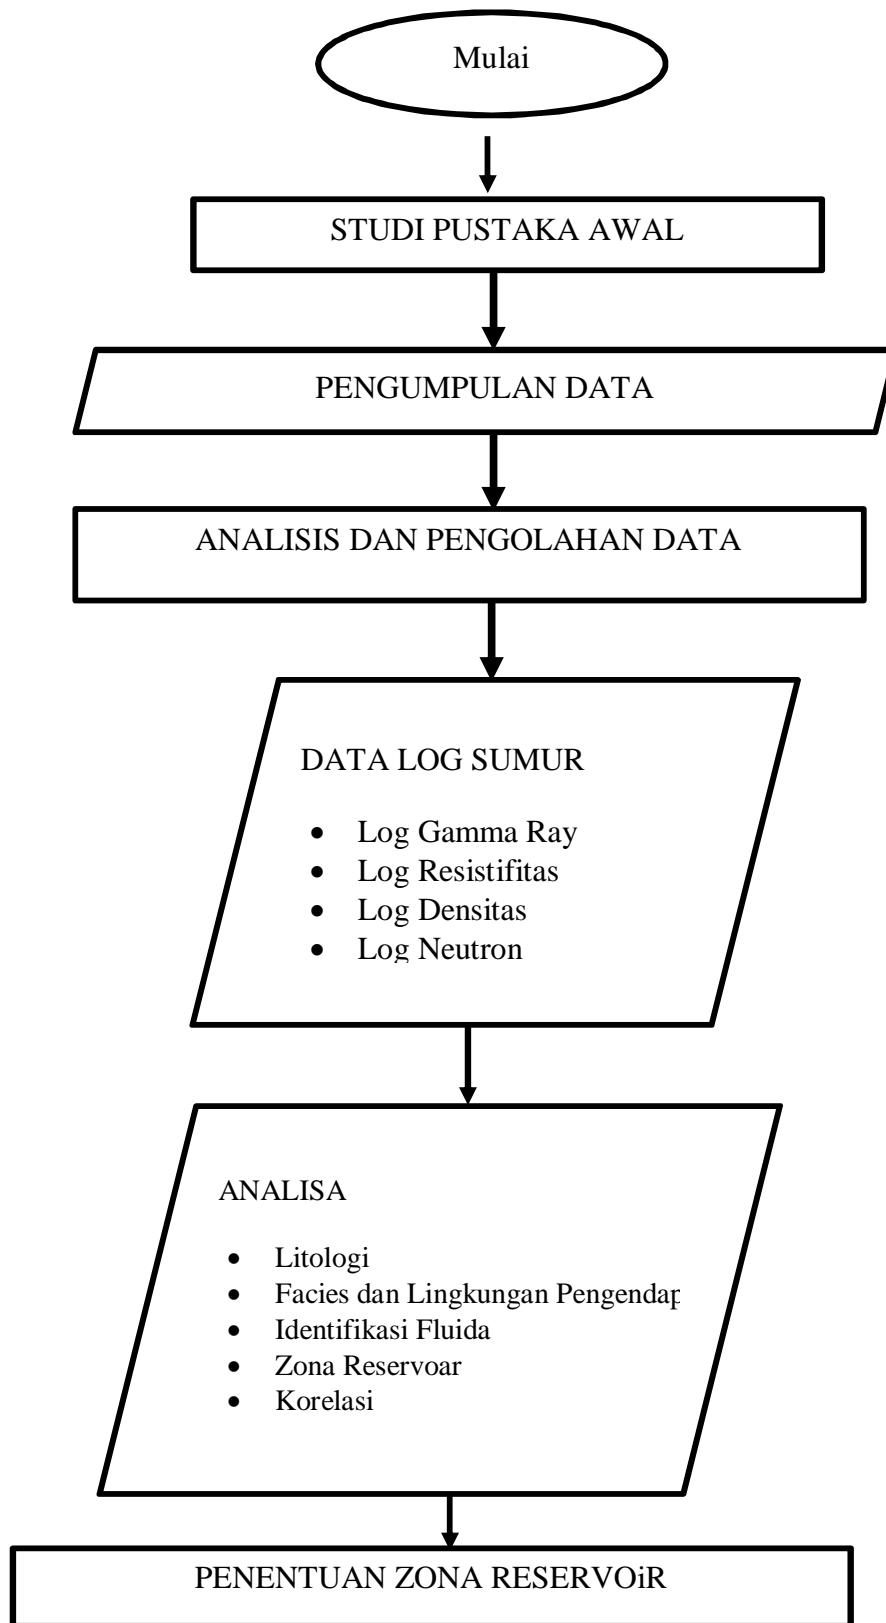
Mulai

STUDI PUSTAKA AWAL

PENGUMPULAN DATA

ANALISIS DAN PENGOLAHAN DATA

DATA LOG SUMUR

- Log Gamma Ray
- Log Resistifitas
- Log Densitas
- Log Neutron

ANALISA

- Litologi
- Facies dan Lingkungan Pengendap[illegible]
- Identifikasi Fluida
- Zona Reservoar
- Korelasi

PENENTUAN ZONA RESERVOiR